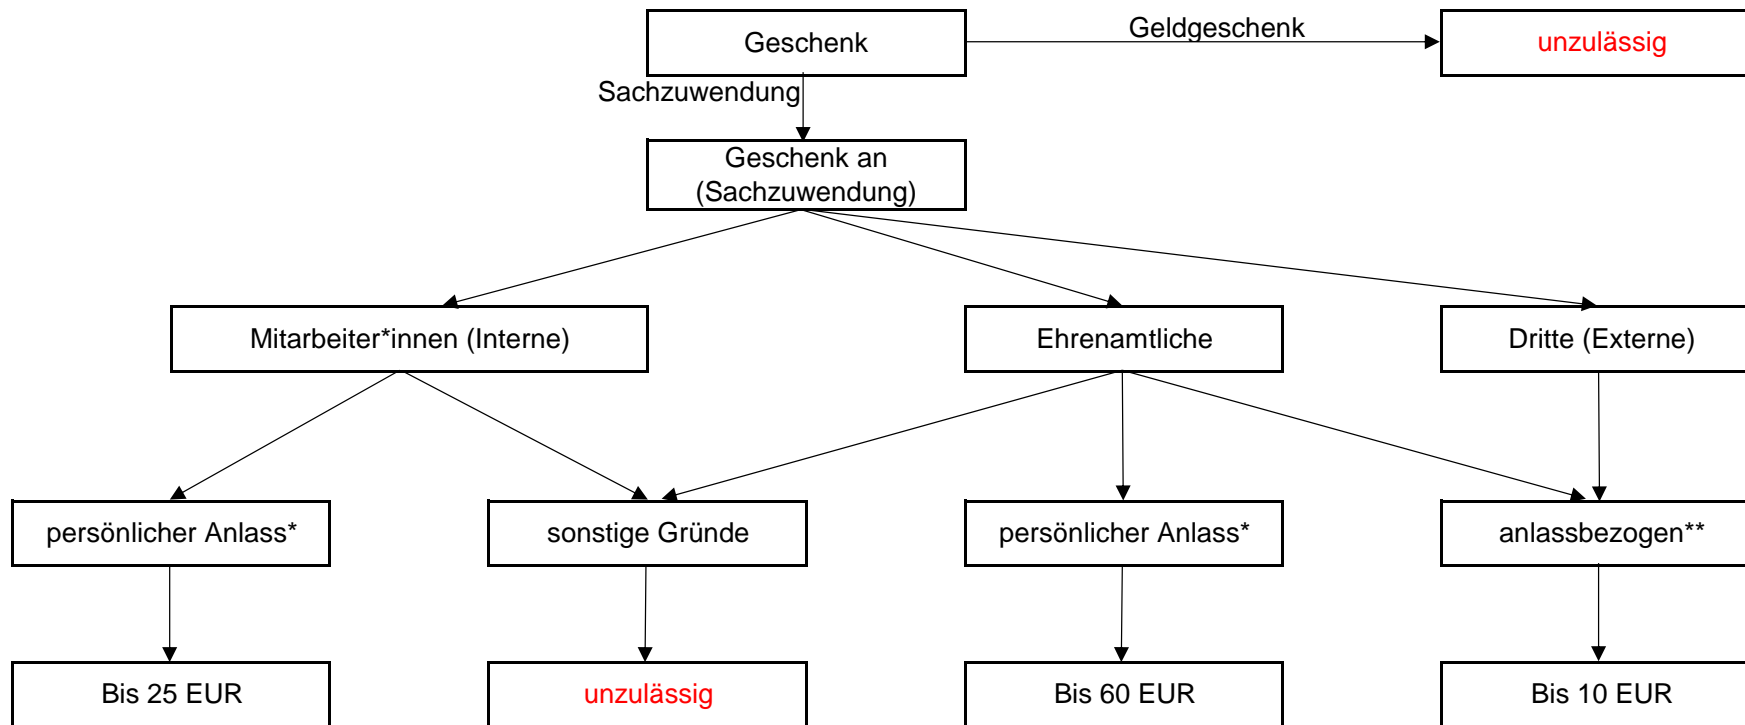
Geschenk

Geldgeschenk

unzulässig

Sachzuwendung

Geschenk an (Sachzuwendung)

Mitarbeiter*innen (Interne)

Ehrenamtliche

Dritte (Externe)

persönlicher Anlass*

sonstige Gründe

persönlicher Anlass*

anlassbezogen**

Bis 25 EUR

unzulässig

Bis 60 EUR

Bis 10 EUR